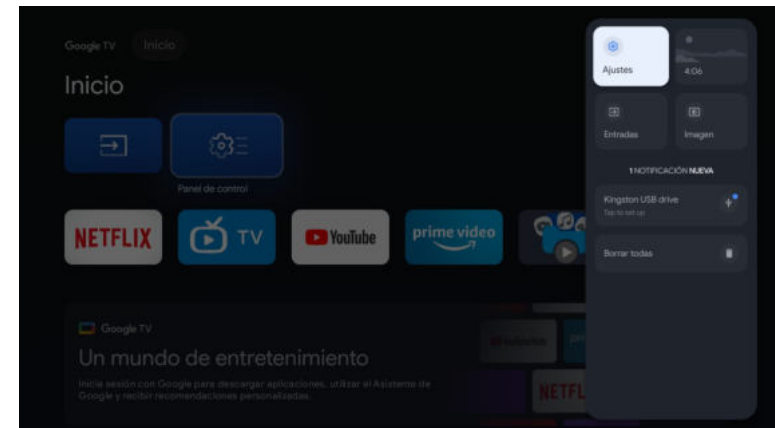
Google TV Inicio

Inicio

Panel de control

NETFLIX

TV

YouTube

prime video

Google TV

Un mundo de entretenimiento

Inicia sesión con Google para descargar aplicaciones, utilizar el Asistente de Google y recibir recomendaciones personalizadas.

NETFL

Ajustes

4:06

Entradas

Imagen

1 NOTIFICACIÓN NUEVA

Kingston USB drive

Tap to set up

Borrar todas